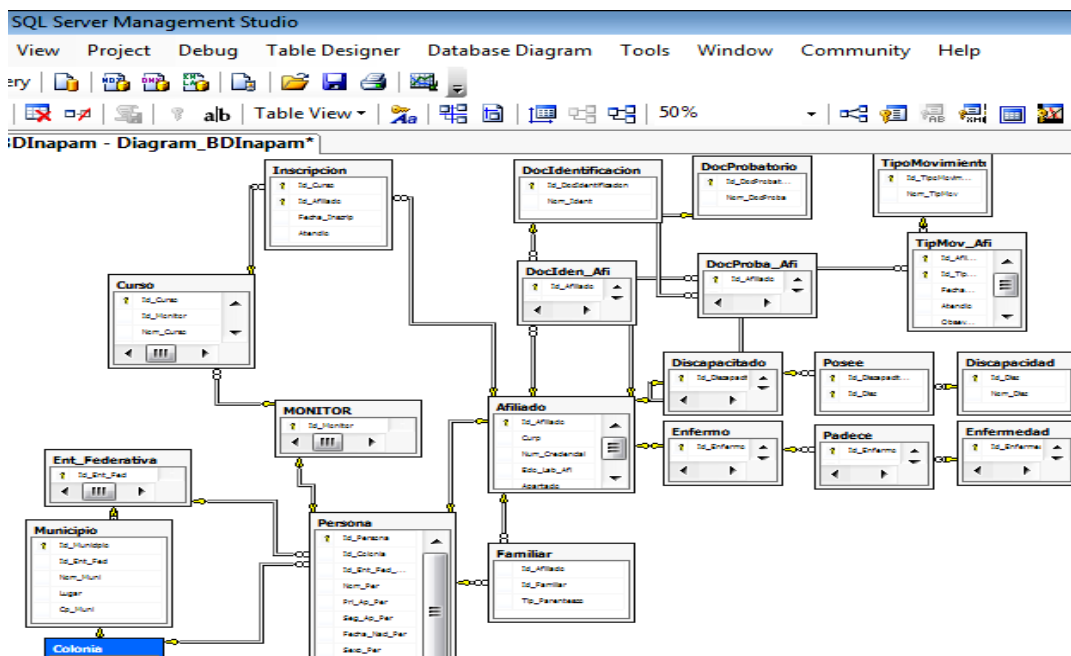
SQL Server Management Studio

ery View Project Debug Table Designer Database Diagram Tools Window Community Help

Table View 50%

BDInapam - Diagram_BDInapam*

Inscripcion
Id_Curso
Id_Afiliado
Fecha_Inscrip
Atendio

DocIdentificacion
Id_DocIdentificacion
Nom_Ident

DocProbatorio
Id_DocProbat...
Nom_DocProba

TipoMovimiento
Id_TipoMovim...
Nom_TipMov

TipMov_Afi
Id_Afil...
Id_Tip...
Fecha...
Atendio
Obser...

DocIden_Afi
Id_Afiliado

DocProba_Afi
Id_Afiliado

Curso
Id_Curso
Id_Monitor
Nom_Curso

Discapacitado
Id_Discapacit

Posee
Id_Discapacit...
Id_Disc

Discapacidad
Id_Disc
Nom_Disc

MONITOR
Id_Monitor

Afiliado
Id_Afiliado
Curp
Num_Credencial
Edo_Lab_Afi
Apartado

Enfermo
Id_Enfermo

Padece
Id_Enfermo

Enfermedad
Id_Enferme

Ent_Federativa
Id_Ent_Fed

Municipio
Id_Municipio
Id_Ent_Fed
Nom_Muni
Lugar
Cp_Muni

Persona
Id_Persona
Id_Colonia
Id_Ent_Fed_...
Nom_Per
Pri_Ap_Per
Seg_Ap_Per
Fecha_Naci_Per
Sexo_Per

Familiar
Id_Afiliado
Id_Familiar
Tip_Parentesco

Colonia